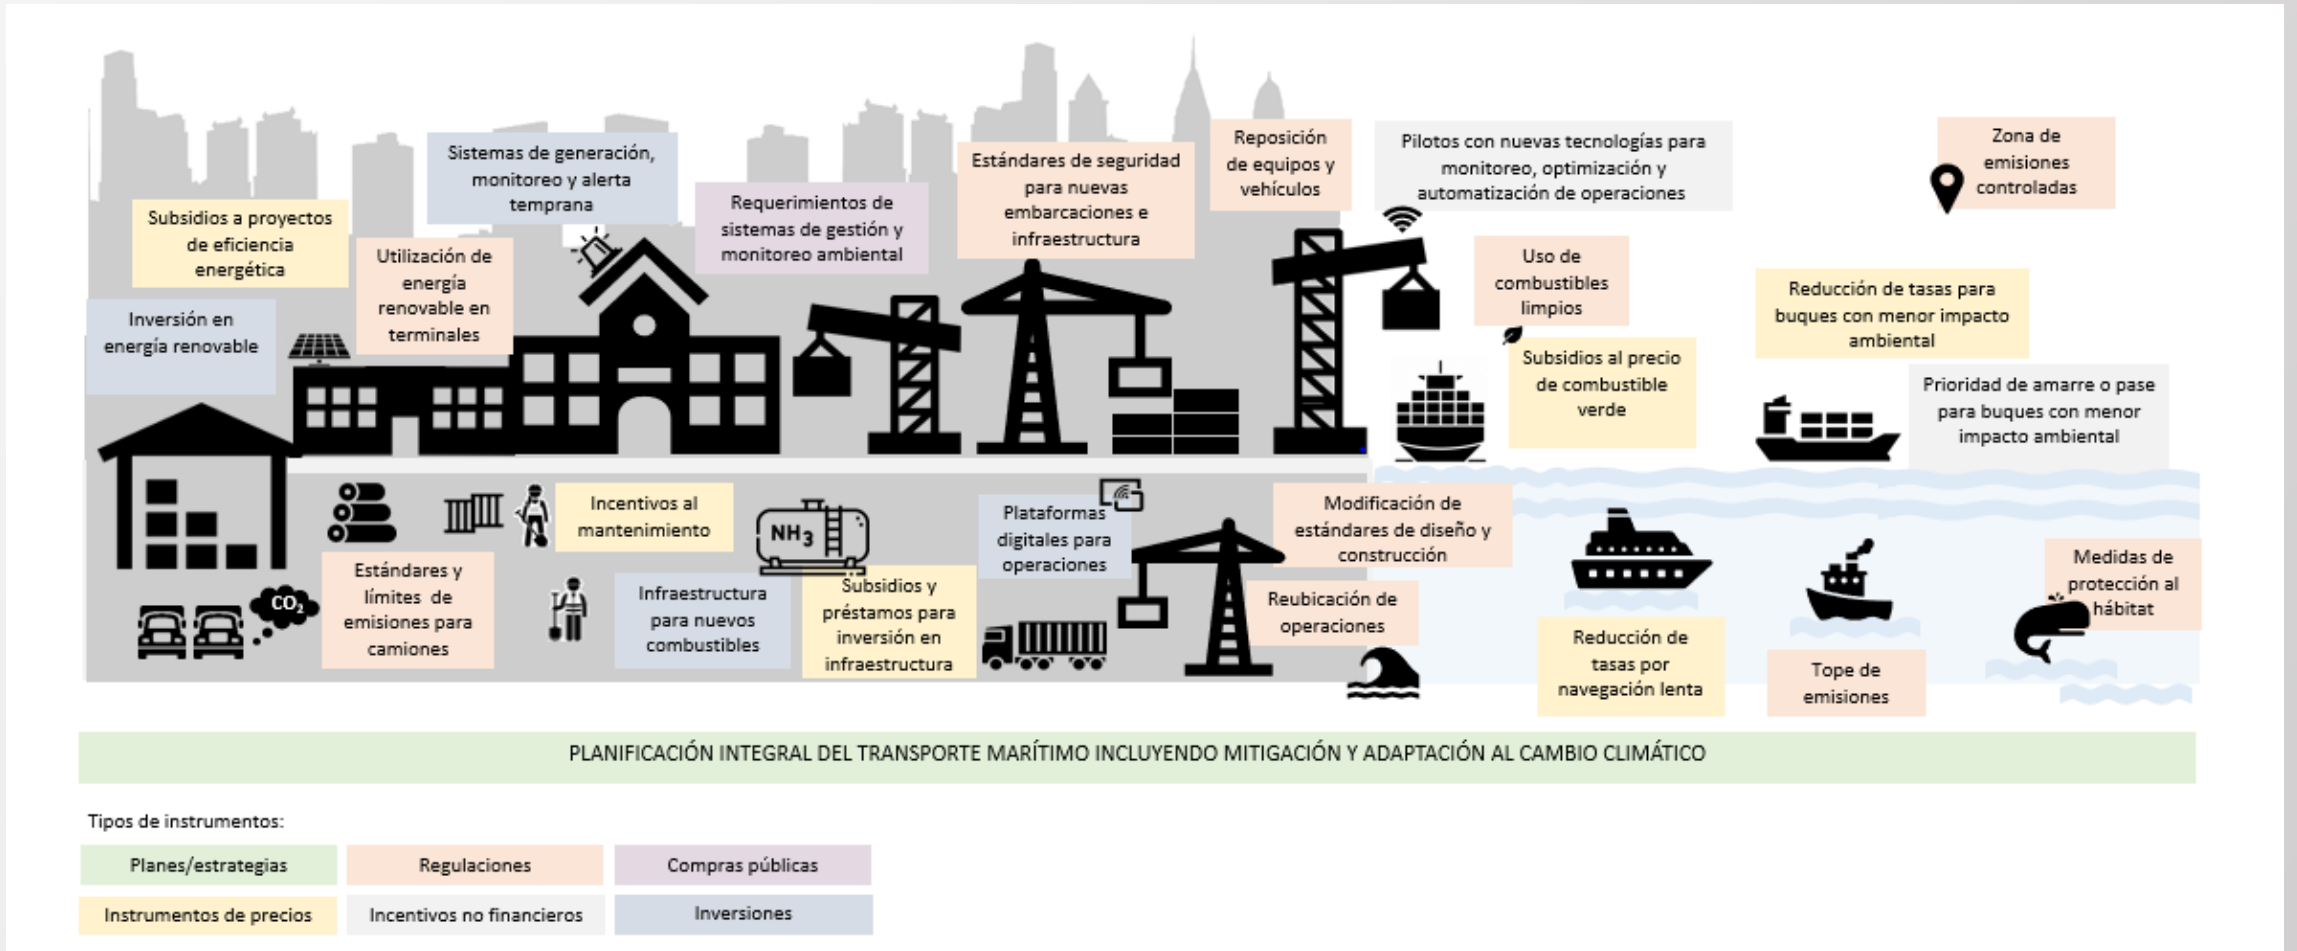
Sistemas de generación, monitoreo y alerta temprana

Subsidios a proyectos de eficiencia energética

Utilización de energía renovable en terminales

Inversión en energía renovable

Requerimientos de sistemas de gestión y monitoreo ambiental

Estándares de seguridad para nuevas embarcaciones e infraestructura

Reposición de equipos y vehículos

Pilotos con nuevas tecnologías para monitoreo, optimización y automatización de operaciones

Zona de emisiones controladas

Uso de combustibles limpios

Subsidios al precio de combustible verde

Reducción de tasas para buques con menor impacto ambiental

Prioridad de amarre o pase para buques con menor impacto ambiental

Incentivos al mantenimiento

$NH_3$

Plataformas digitales para operaciones

Modificación de estándares de diseño y construcción

$CO_2$

Estándares y límites de emisiones para camiones

Infraestructura para nuevos combustibles

Subsidios y préstamos para inversión en infraestructura

Reubicación de operaciones

Reducción de tasas por navegación lenta

Tope de emisiones

Medidas de protección al hábitat

PLANIFICACIÓN INTEGRAL DEL TRANSPORTE MARÍTIMO INCLUYENDO MITIGACIÓN Y ADAPTACIÓN AL CAMBIO CLIMÁTICO

Tipos de instrumentos:

Planes/estrategias
Regulaciones
Compras públicas
Instrumentos de precios
Incentivos no financieros
Inversiones